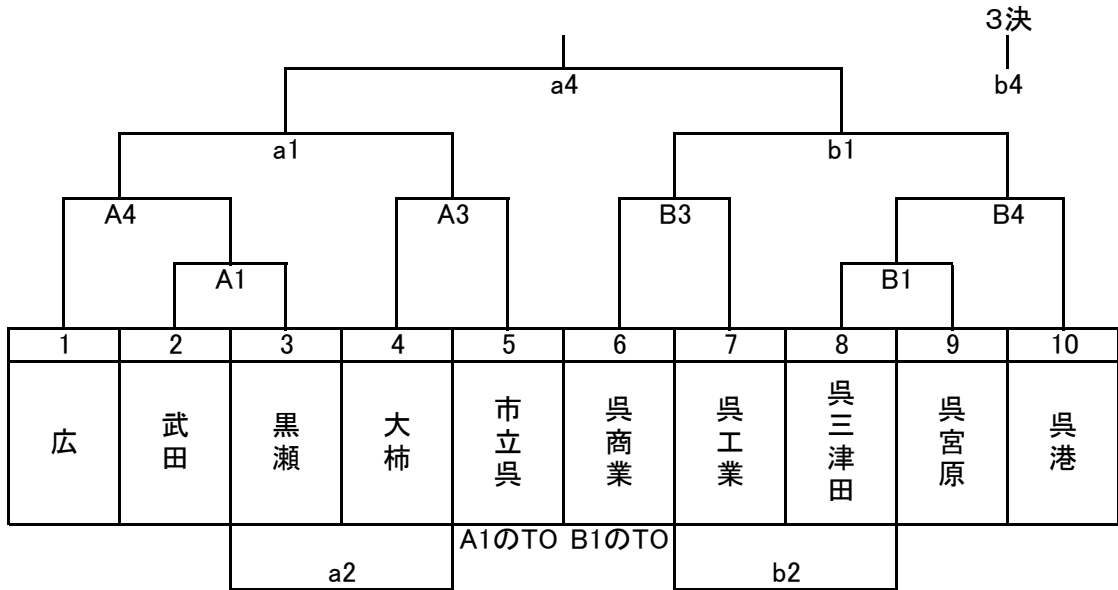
3決
b4

a4

a1
b1

A4
A3
B3
B4

A1
B1

| 1 | 2 | 3 | 4 | 5 | 6 | 7 | 8 | 9 | 10 |
|---|---|---|---|---|---|---|---|---|---|
| 広 | 武田 | 黒瀬 | 大柿 | 市立呉 | 呉商業 | 呉工業 | 呉三津田 | 呉宮原 | 呉港 |

A1のTO B1のTO

a2
b2